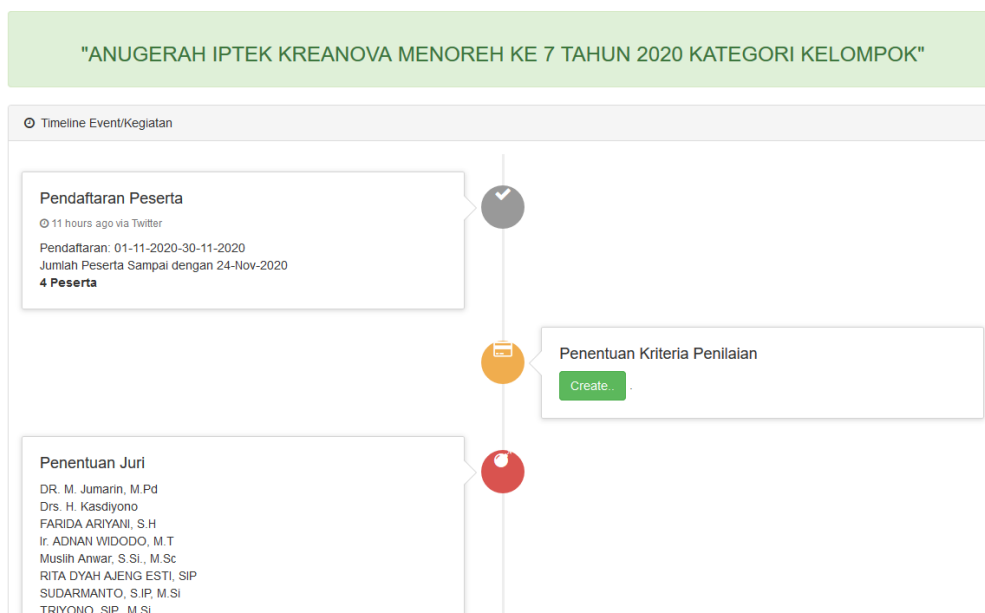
"ANUGERAH IPTEK KREANOVA MENOREH KE 7 TAHUN 2020 KATEGORI KELOMPOK"

Timeline Event/Kegiatan

Pendaftaran Peserta

11 hours ago via Twitter

Pendaftaran: 01-11-2020-30-11-2020
Jumlah Peserta Sampai dengan 24-Nov-2020
**4 Peserta**

Penentuan Kriteria Penilaian

Create.. .

Penentuan Juri

DR. M. Jumarin, M.Pd
Drs. H. Kasdiyono
FARIDA ARIYANI, S.H
Ir. ADNAN WIDODO, M.T
Muslih Anwar, S.Si., M.Sc
RITA DYAH AJENG ESTI, SIP
SUDARMANTO, S.IP, M.Si
TRIYONO, SIP, M.Si